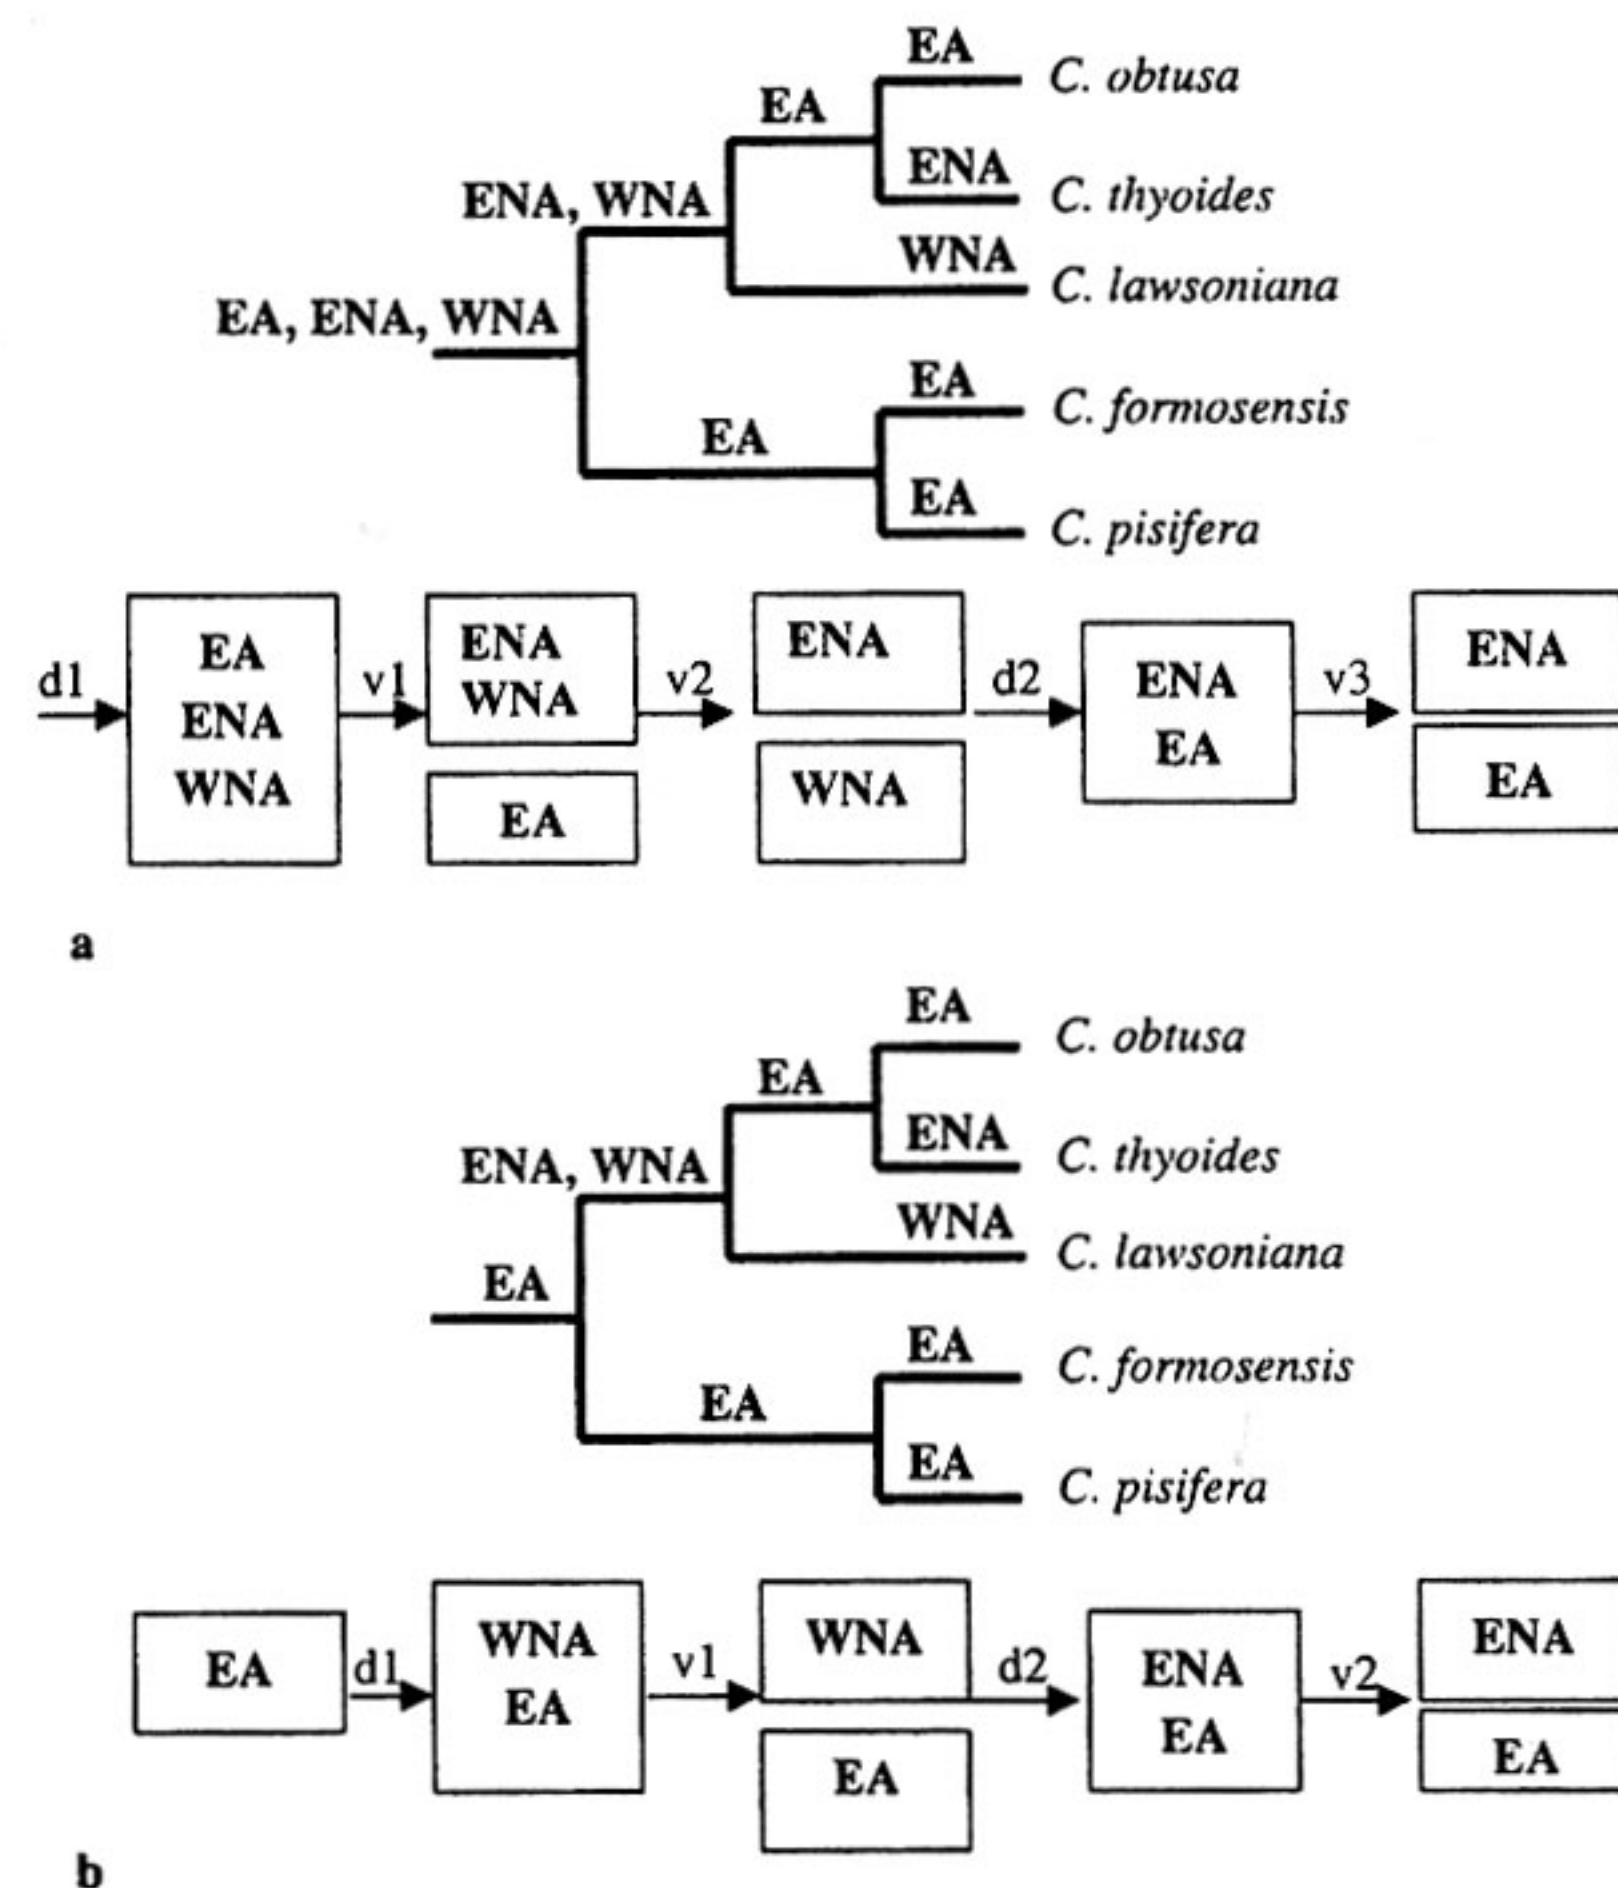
EA
C. obtusa
EA
ENA
C. thyoides
ENA, WNA
WNA
C. lawsoniana
EA, ENA, WNA
EA
C. formosensis
EA
EA
C. pisifera

d1
EA
ENA
WNA
v1
ENA
WNA
EA
v2
ENA
WNA
d2
ENA
EA
v3
ENA
EA

a

EA
C. obtusa
EA
ENA
C. thyoides
ENA, WNA
WNA
C. lawsoniana
EA
EA
C. formosensis
EA
EA
C. pisifera

EA
d1
WNA
EA
v1
WNA
EA
d2
ENA
EA
v2
ENA
EA

b